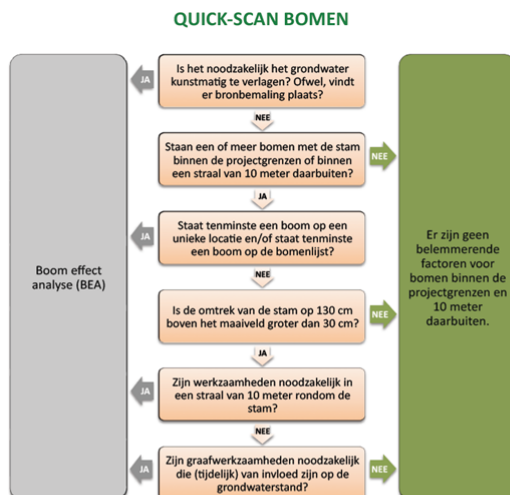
QUICK-SCAN BOMEN

Is het noodzakelijk het grondwater kunstmatig te verlagen? Ofwel, vindt er bronbemaling plaats?

JA

NEE

Staan een of meer bomen met de stam binnen de projectgrenzen of binnen een straal van 10 meter daarbuiten?

NEE

JA

Staat tenminste een boom op een unieke locatie en/of staat tenminste een boom op de bomenlijst?

JA

Boom effect analyse (BEA)

Er zijn geen belemmerende factoren voor bomen binnen de projectgrenzen en 10 meter daarbuiten.

NEE

Is de omtrek van de stam op 130 cm boven het maaiveld groter dan 30 cm?

NEE

JA

Zijn werkzaamheden noodzakelijk in een straal van 10 meter rondom de stam?

NEE

JA

Zijn graafwerkzaamheden noodzakelijk die (tijdelijk) van invloed zijn op de grondwaterstand?

NEE